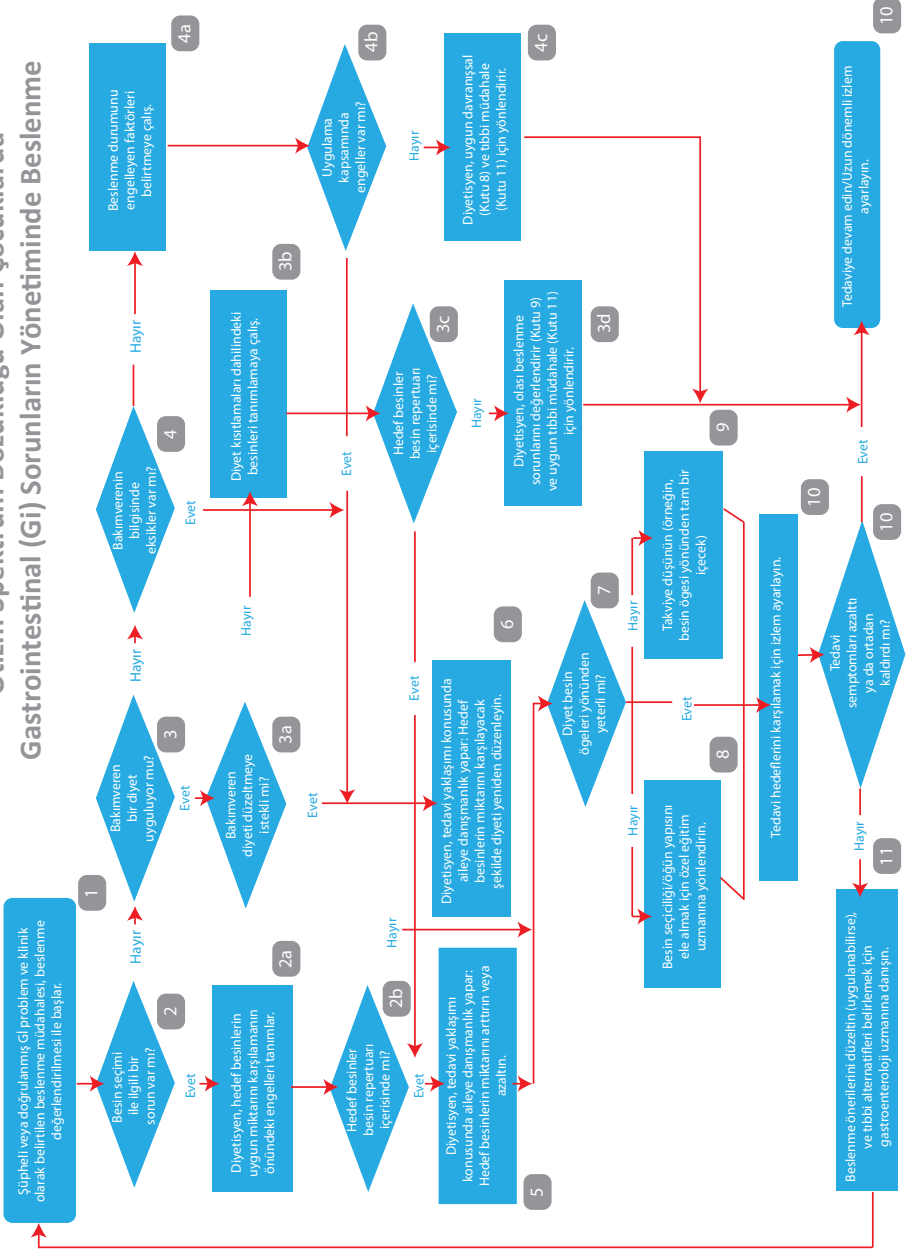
Otizm Spektrum Bozukluğu Olan Çocuklarda
Gastrointestinal (Gİ) Sorunların Yönetiminde Beslenme

1
Şüpheli veya doğrulanmış Gİ problem ve klinik olarak belirtilen beslenme müdahalesi, beslenme değerlendirilmesi ile başlar.

2
Besin seçimi ile ilgili bir sorun var mı?

Evet

Hayır

2a
Diyetisyen, hedef besinlerin uygun miktarını karşılamanın önündeki engelleri tanımlar.

2b
Hedef besinler besin repertuarı içerisinde mi?

Evet

Hayır

5
Diyetisyen, tedavi yaklaşımı konusunda aileye danışmanlık yapar: Hedef besinlerin miktarını arttırır veya azaltın.

3
Bakımveren bir diyet uyguluyor mu?

Evet

Hayır

3a
Bakımveren diyeti düzeltmeye istekli mi?

Evet

Hayır

6
Diyetisyen, tedavi yaklaşımı konusunda aileye danışmanlık yapar: Hedef besinlerin miktarını karşılayacak şekilde diyeti yeniden düzenleyin.

4
Bakımverenin bilgisinde eksikler var mı?

Evet

Hayır

4a
Beslenme durumunu engelleyen faktörleri belirtmeye çalış.

3b
Diyet kısıtlamaları dahilindeki besinleri tanımlamaya çalış.

3c
Hedef besinler besin repertuarı içerisinde mi?

Evet

Hayır

3d
Diyetisyen, olası beslenme sorunlarını değerlendirir (Kutu 9) ve uygun tıbbi müdahale (Kutu 11) için yönlendirir.

4b
Uygulama kapsamında engeller var mı?

Evet

Hayır

4c
Diyetisyen, uygun davranışsal (Kutu 8) ve tıbbi müdahale (Kutu 11) için yönlendirir.

7
Diyet besin ögeleri yönünden yeterli mi?

Evet

Hayır

8
Besin seçiciliği/öğün yapısını ele almak için özel eğitim uzmanına yönlendirin.

9
Takviye düşünün (örneğin, besin ögesi yönünden tam bir içecek)

10
Tedavi hedeflerini karşılamak için izlem ayarlayın.

10
Tedavi semptomları azalttı ya da ortadan kaldırdı mı?

Evet

Hayır

10
Tedaviye devam edin/Uzun dönemli izlem ayarlayın.

11
Beslenme önerilerini düzeltin (uygulanabilirse), ve tıbbi alternatifleri belirlemek için gastroenteroloji uzmanına danışın.